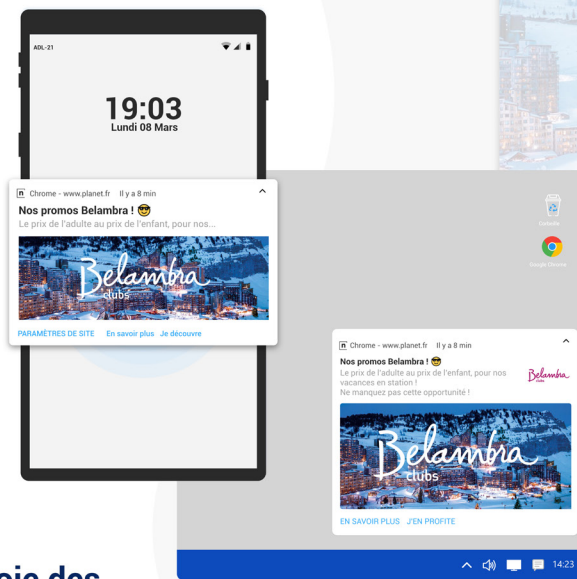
ADL-21

19:03
Lundi 08 Mars

Chrome - www.planet.fr Il y a 8 min
Nos promos Belambra ! 😎
Le prix de l'adulte au prix de l'enfant, pour nos...

Belambra clubs

PARAMÈTRES DE SITE En savoir plus Je découvre

Corbeille

Google Chrome

Chrome - www.planet.fr Il y a 8 min
Nos promos Belambra ! 😎
Le prix de l'adulte au prix de l'enfant, pour nos vacances en station !
Ne manquez pas cette opportunité !

Belambra clubs

Belambra clubs

EN SAVOIR PLUS J'EN PROFITE

14:23

oie des